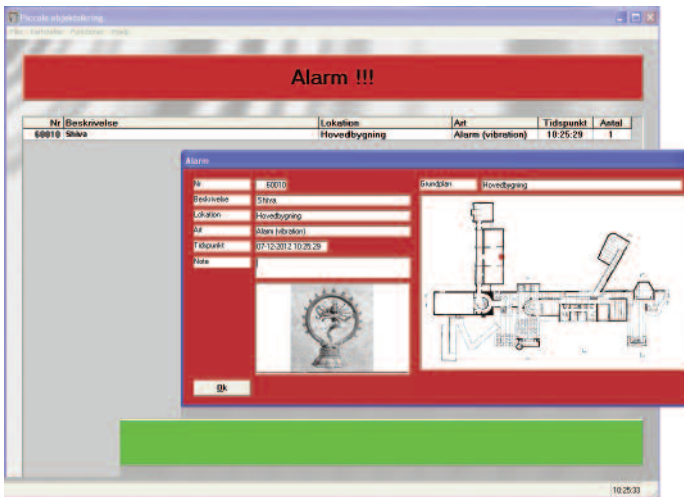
Piccolo objektsikring

Filer Fortsatter Funktioner Hjælp

Alarm !!!

| Nr | Beskrivelse | Lokation | Art | Tidspunkt | Antal |
|---|---|---|---|---|---|
| 60010 | Shiva | Hovedbygning | Alarm (vibration) | 10:25:29 | 1 |

Alarm

Nr 60010

Beskrivelse Shiva

Lokation Hovedbygning

Art Alarm (vibration)

Tidspunkt 07-12-2012 10:25:29

Note

Grundplan Hovedbygning

Ok

10:25:30